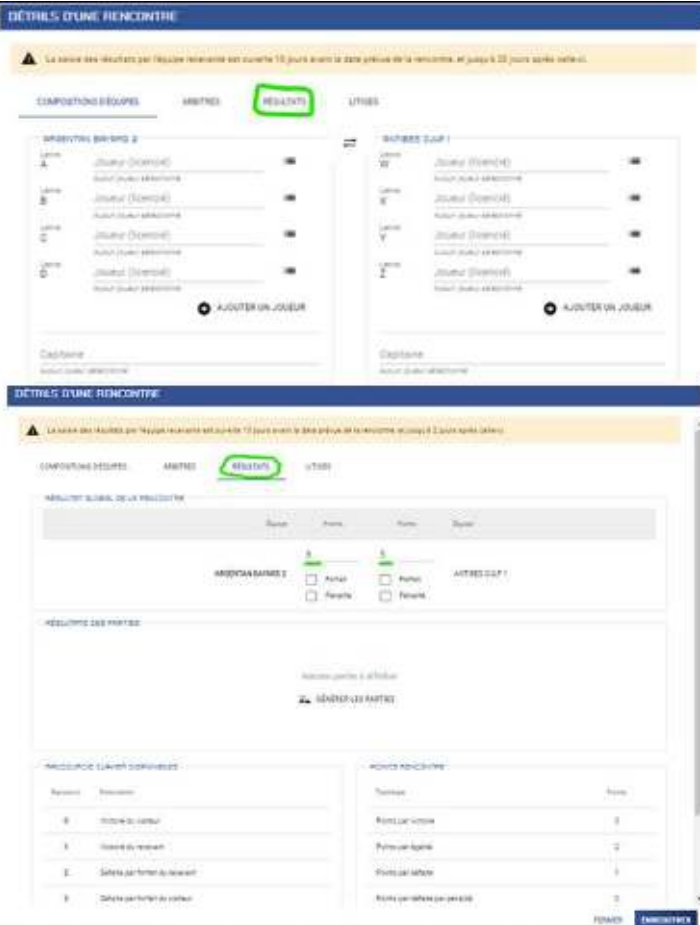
DÉTAILS D'UNE RENCONTRE

La saisie des résultats par l'équipe recevante est ouverte 10 jours avant la date prévue de la rencontre, et jusqu'à 20 jours après celle-ci.

COMPOSITIONS ÉQUIPES ARBITRES RÉSULTATS LITIGES

ARGENTAN BAYARD 2

Lettre A Joueur (licencié) Aucun joueur sélectionné
Lettre B Joueur (licencié) Aucun joueur sélectionné
Lettre C Joueur (licencié) Aucun joueur sélectionné
Lettre D Joueur (licencié) Aucun joueur sélectionné

AJOUTER UN JOUEUR

Capitaine
Aucun joueur sélectionné

ATHIS C.J.F 1

Lettre W Joueur (licencié) Aucun joueur sélectionné
Lettre X Joueur (licencié) Aucun joueur sélectionné
Lettre Y Joueur (licencié) Aucun joueur sélectionné
Lettre Z Joueur (licencié) Aucun joueur sélectionné

AJOUTER UN JOUEUR

Capitaine
Aucun joueur sélectionné

DÉTAILS D'UNE RENCONTRE

La saisie des résultats par l'équipe recevante est ouverte 10 jours avant la date prévue de la rencontre et jusqu'à 2 jours après celle-ci.

COMPOSITIONS ÉQUIPES ARBITRES RÉSULTATS LITIGES

RÉSULTAT GLOBAL DE LA RENCONTRE

| Équipe | Points | Points | Équipe |
|---|---|---|---|
| ARGENTAN BAYARD 2 | 5 | 5 | ATHIS C.J.F 1 |

Forfait Forfait
Pénalité Pénalité

RÉSULTATS DES PARTIES

Aucune partie à afficher

GÉNÉRER LES PARTIES

RACCOURCIS CLAVIER DISPONIBLES

| Raccourci | Description |
|---|---|
| 0 | Victoire du visiteur |
| 1 | Victoire du recevant |
| 2 | Défaite par forfait du recevant |
| 3 | Défaite par forfait du visiteur |

POINTS RENCONTRE

| Typologie | Points |
|---|---|
| Points par victoire | 3 |
| Points par égalité | 2 |
| Points par défaite | 1 |
| Points par défaite par pénalité | 0 |

FERMER ENREGISTRER